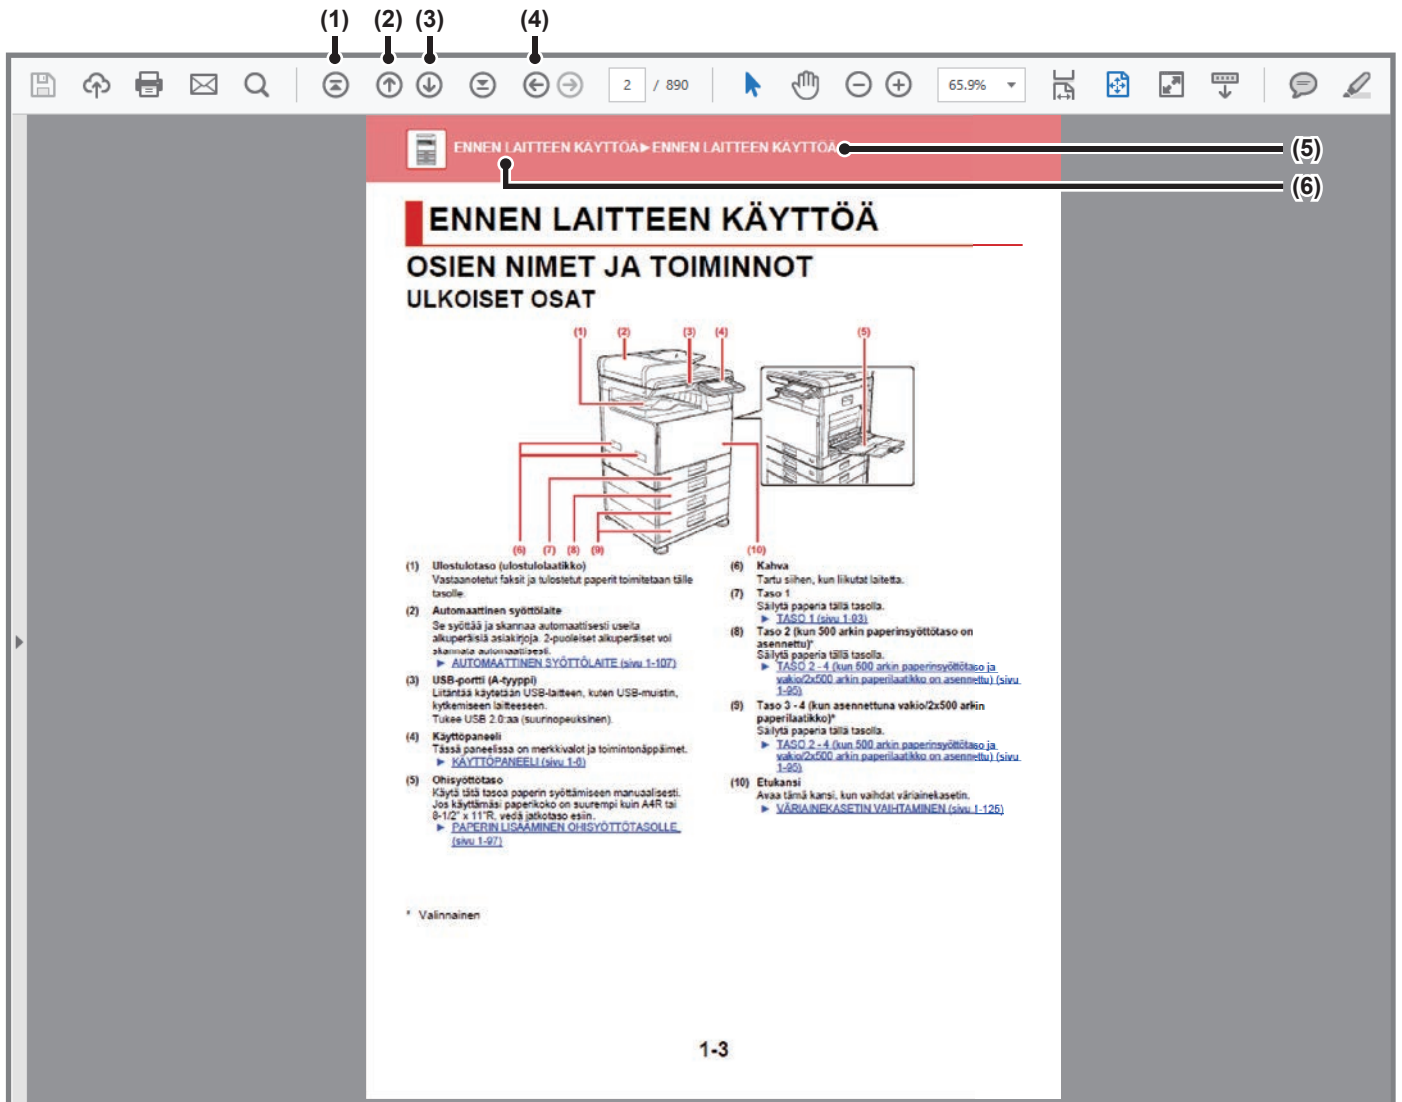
(1) (2) (3) (4)

2 / 890

65.9%

ENNEN LAITTEEN KÄYTTÖÄ►ENNEN LAITTEEN KÄYTTÖÄ

(5)

(6)

ENNEN LAITTEEN KÄYTTÖÄ

OSIEN NIMET JA TOIMINNOT

ULKOISET OSAT

(1) (2) (3) (4) (5)

(6) (7) (8) (9) (10)

(1) Ulostulotaso (ulostulolaatikko)
Vastaanotetut faksit ja tulostetut paperit toimitetaan tälle tasolle.

(2) Automaattinen syöttölaite
Se syöttää ja skannaa automaattisesti useita alkuperäisiä asiakirjoja. 2-puoleiset alkuperäiset voi skannata automaattisesti.
► AUTOMAATTINEN SYÖTTÖLAITE (sivu 1-107)

(3) USB-portti (A-tyyppi)
Liitäntä käytetään USB-laitteen, kuten USB-muistin, kytkemiseen laitteeseen.
Tukee USB 2.0:aa (suurinopeuksinen).

(4) Käyttöpaneeli
Tässä paneelissa on merkkivalot ja toimintonäppäimet.
► KÄYTTÖPANEELI (sivu 1-6)

(5) Ohisyöttötaso
Käytä tätä tasoa paperin syöttämiseen manuaalisesti.
Jos käytämäsi paperikoko on suurempi kuin A4R tai 8-1/2" x 11"R, vedä jatkotaso esiin.
► PAPERIN LISÄÄMINEN OHISYÖTTÖTASOLLE (sivu 1-97)

(6) Kahva
Tartu siihen, kun liikutat laitetta.

(7) Taso 1
Säilytä paperia tällä tasolla.
► TASO 1 (sivu 1-93)

(8) Taso 2 (kun 500 arkin paperinsyöttötaso on asennettu)*
Säilytä paperia tällä tasolla.
► TASO 2 - 4 (kun 500 arkin paperinsyöttötaso ja vakio/2x500 arkin paperilaatikko on asennettu) (sivu 1-95)

(9) Taso 3 - 4 (kun asennettuna vakio/2x500 arkin paperilaatikko)*
Säilytä paperia tällä tasolla.
► TASO 2 - 4 (kun 500 arkin paperinsyöttötaso ja vakio/2x500 arkin paperilaatikko on asennettu) (sivu 1-95)

(10) Etukansi
Avaa tämä kansi, kun vaihdat värialinekasetin.
► VÄRIAINEKASETIN VAIHTAMINEN (sivu 1-125)

* Valinnainen

1-3